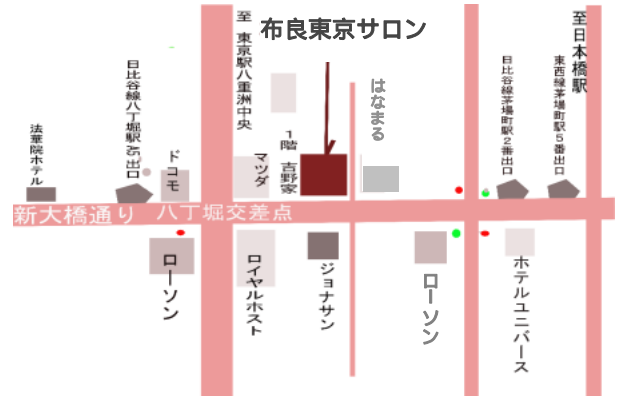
布良東京サロン

至 東京駅八重洲中央

至日本橋駅

日比谷線八丁堀駅A5出口

日比谷線茅場町駅2番出口

東西線茅場町駅5番出口

法華院ホテル

ドコモ

マツダ

1階 吉野家

はなまる

新大橋通り 八丁堀交差点

ローソン

ロイヤルホスト

ジョナサン

ローソン

ホテルユニバース